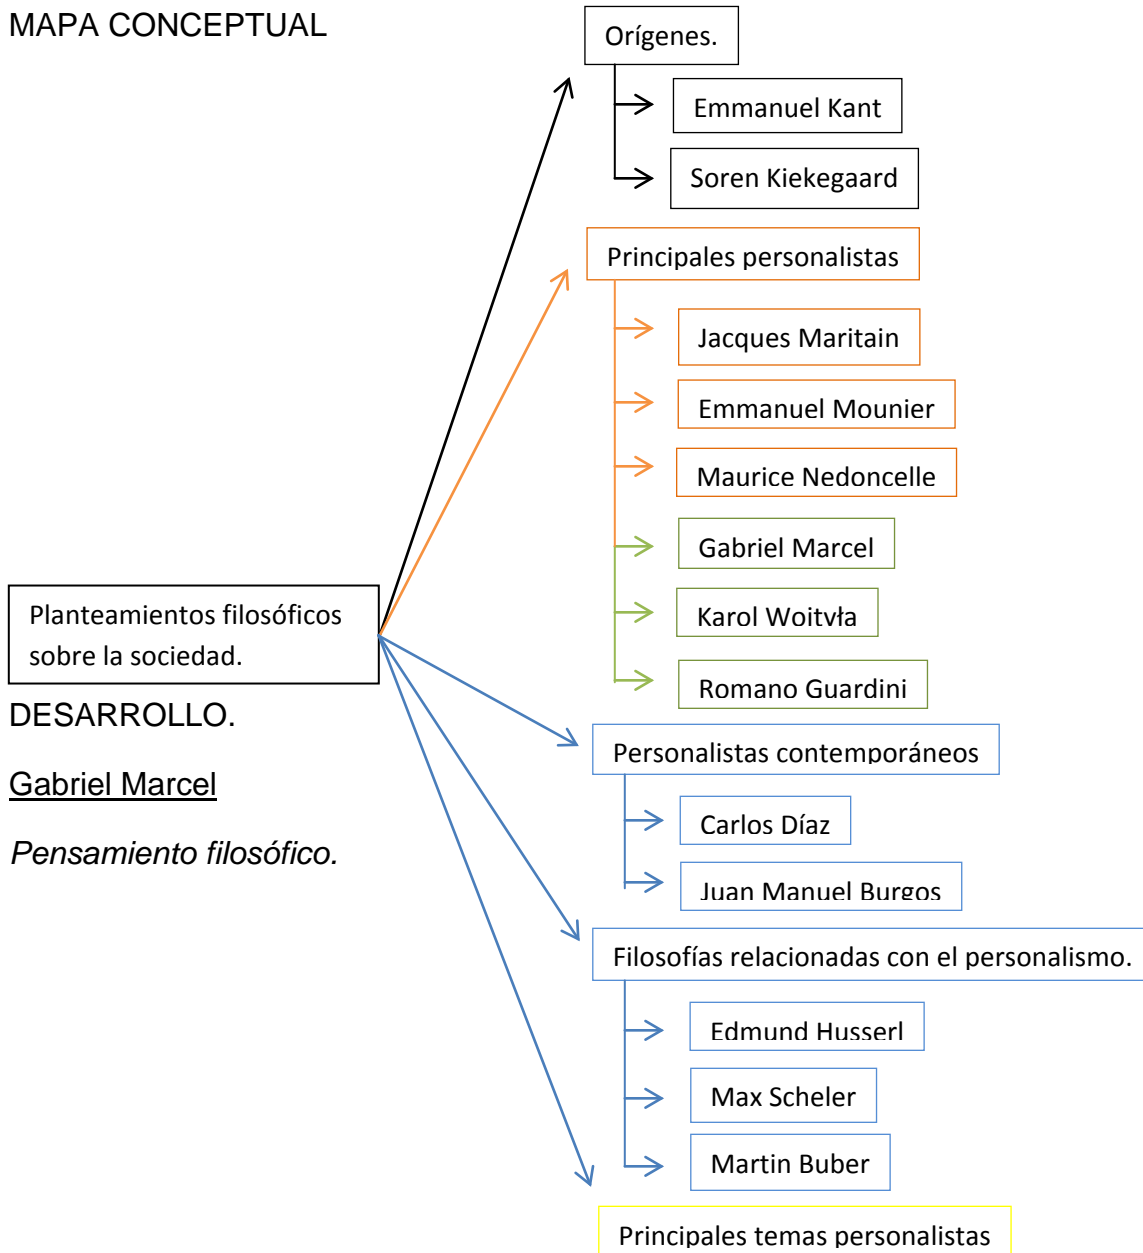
MAPA CONCEPTUAL

Orígenes.

Emmanuel Kant

Soren Kiekegaard

Principales personalistas

Jacques Maritain

Emmanuel Mounier

Maurice Nedoncelle

Gabriel Marcel

Karol Woitvła

Romano Guardini

Planteamientos filosóficos sobre la sociedad.

DESARROLLO.

Gabriel Marcel

Pensamiento filosófico.

Personalistas contemporáneos

Carlos Díaz

Juan Manuel Burgos

Filosofías relacionadas con el personalismo.

Edmund Husserl

Max Scheler

Martin Buber

Principales temas personalistas